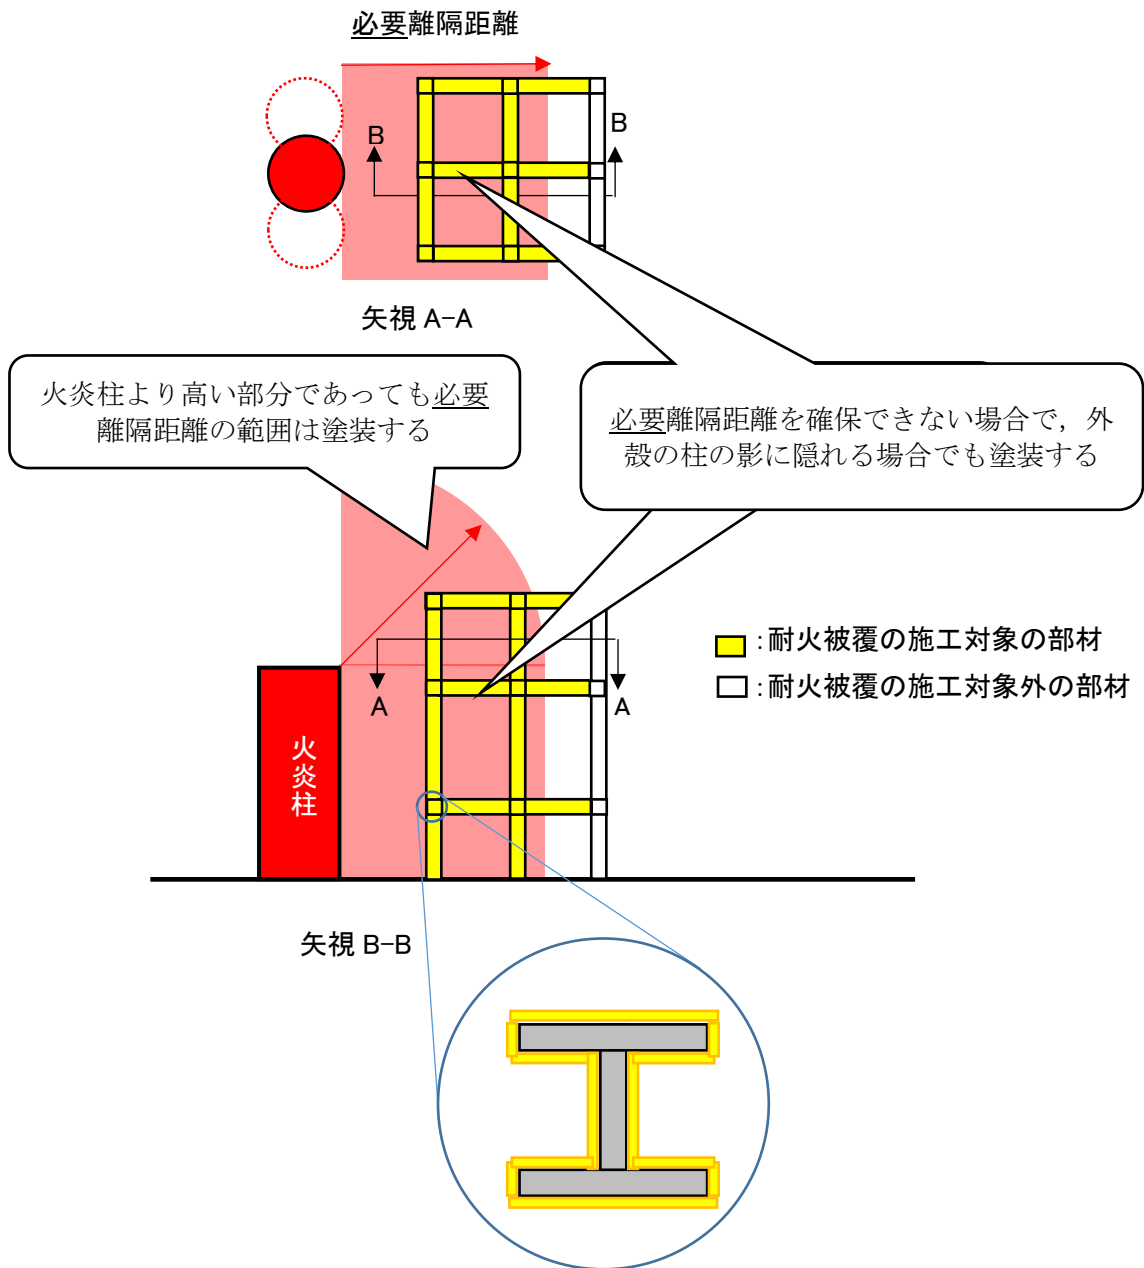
必要離隔距離

B
B

矢視 A–A

火炎柱より高い部分であっても必要離隔距離の範囲は塗装する

必要離隔距離を確保できない場合で，外殻の柱の影に隠れる場合でも塗装する

:耐火被覆の施工対象の部材
:耐火被覆の施工対象外の部材

A
A

火炎柱

矢視 B–B